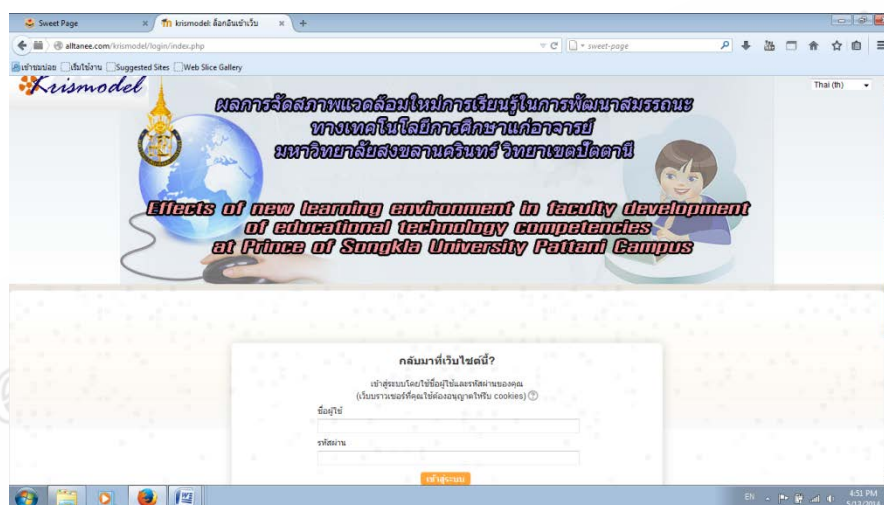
Sweet Page
krismodel: ล็อกอินเข้าเว็บ
alltanee.com/krismodel/login/index.php
sweet-page
เข้าชมบ่อย เริ่มใช้งาน Suggested Sites Web Slice Gallery
Krismodel
Thai (th)
ผลการจัดสภาพแวดล้อมใหม่การเรียนรู้ในการพัฒนาสมรรถนะ
ทางเทคโนโลยีการศึกษาแก่อาจารย์
มหาวิทยาลัยสงขลานครินทร์ วิทยาเขตปัตตานี
Effects of new learning environment in faculty development of educational technology competencies at Prince of Songkla University Pattani Campus
กลับมาที่เว็บไซต์นี้?
เข้าสู่ระบบโดยใช้ชื่อผู้ใช้และรหัสผ่านของคุณ
(เว็บบราวเซอร์ที่คุณใช้ต้องอนุญาตให้รับ cookies)
ชื่อผู้ใช้
รหัสผ่าน
เข้าสู่ระบบ
EN
4:51 PM
5/13/2014